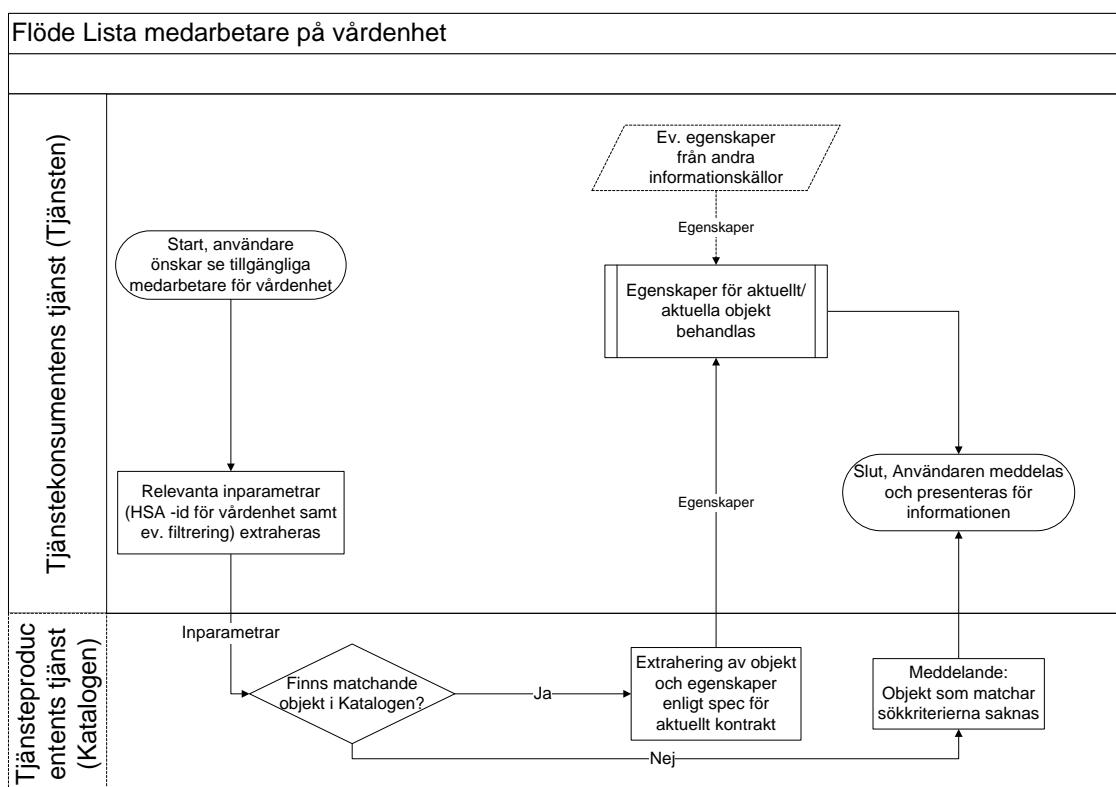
Flöde Lista medarbetare på vårdenhet

Tjänstekonsumentens tjänst (Tjänsten)

Ev. egenskaper från andra informationskällor

Egenskaper

Start, användare önskar se tillgängliga medarbetare för vårdenhet

Egenskaper för aktuellt/ aktuella objekt behandlas

Relevanta inparametrar (HSA -id för vårdenhet samt ev. filtrering) extraheras

Egenskaper

Slut, Användaren meddelas och presenteras för informationen

Tjänsteproducentens tjänst (Katalogen)

Inparametrar

Finns matchande objekt i Katalogen?

Ja

Extrahering av objekt och egenskaper enligt spec för aktuellt kontrakt

Meddelande: Objekt som matchar sökkriterierna saknas

Nej